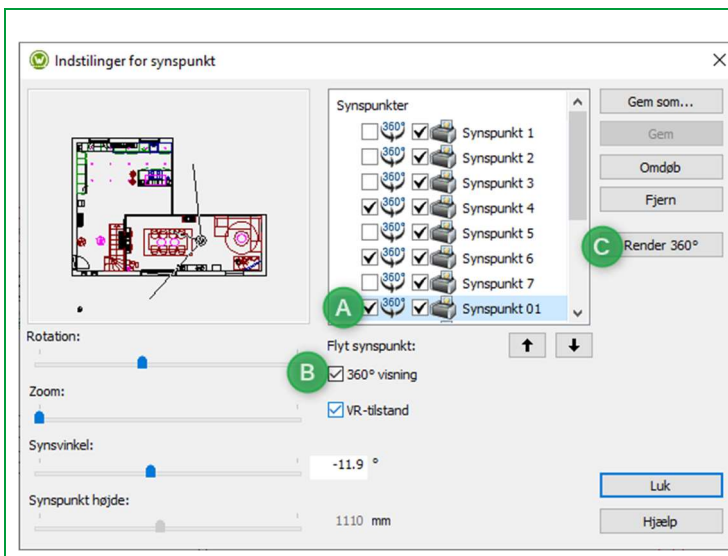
Indstilinger for synspunkt

Synspunkter

360° Synspunkt 1
360° Synspunkt 2
360° Synspunkt 3
360° Synspunkt 4
360° Synspunkt 5
360° Synspunkt 6
360° Synspunkt 7
A 360° Synspunkt 01

Gem som...
Gem
Omdøb
Fjern
C Render 360°

Rotation:
Flyt synspunkt:
B 360° visning
Zoom:
VR-tilstand
Synsvinkel:
-11.9 °
Synspunkt højde:
1110 mm

Luk
Hjælp